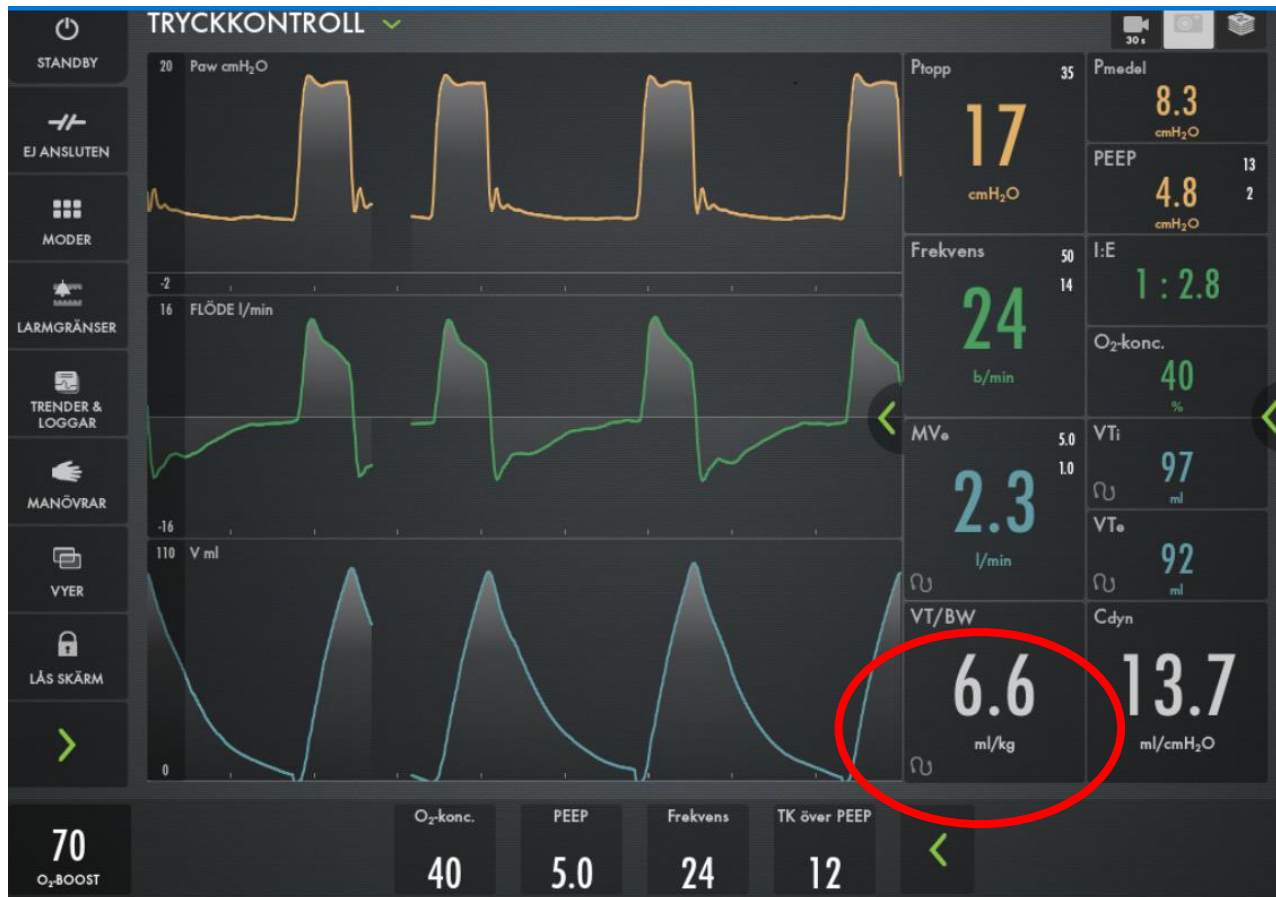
STANDBY

EJ ANSLUTEN

MODER

LARMGRÄNSER

TRENDER & LOGGAR

MANÖVRAR

VYER

LÅS SKÄRM

TRYCKKONTROLL

30 s

20 Paw $cmH_2O$

-2

16 FLÖDE l/min

-16

110 V ml

0

Ptopp 35

17

$cmH_2O$

Pmedel

8.3

$cmH_2O$

PEEP 13

4.8 2

$cmH_2O$

Frekvens 50

14

24

b/min

I:E

1 : 2.8

$O_2$-konc.

40

%

MVe 5.0

1.0

2.3

l/min

VTi

97

ml

VTe

92

ml

VT/BW

6.6

ml/kg

Cdyn

13.7

$ml/cmH_2O$

70

$O_2$-BOOST

$O_2$-konc.

40

PEEP

5.0

Frekvens

24

TK över PEEP

12